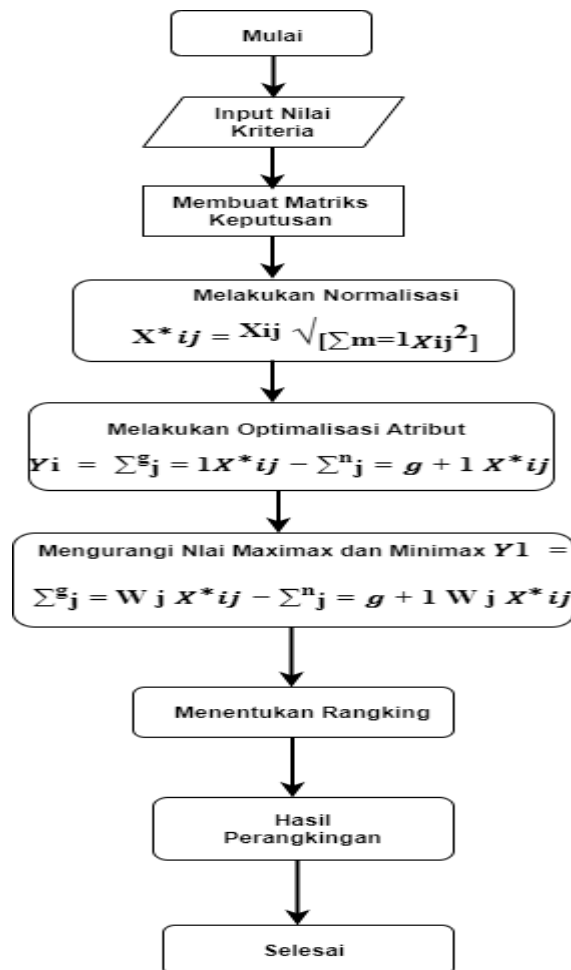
Mulai

Input Nilai Kriteria

Membuat Matriks Keputusan

Melakukan Normalisasi

$X^*ij = Xij \sqrt{[\sum m=1 Xij^2]}$

Melakukan Optimalisasi Atribut

$Yi = \sum^{g} j = 1 X^*ij - \sum^{n} j = g + 1 X^*ij$

Mengurangi Nlai Maximax dan Minimax $Y1 =$

$\sum^{g} j = W j X^*ij - \sum^{n} j = g + 1 W j X^*ij$

Menentukan Rangking

Hasil Perangkingan

Selesai